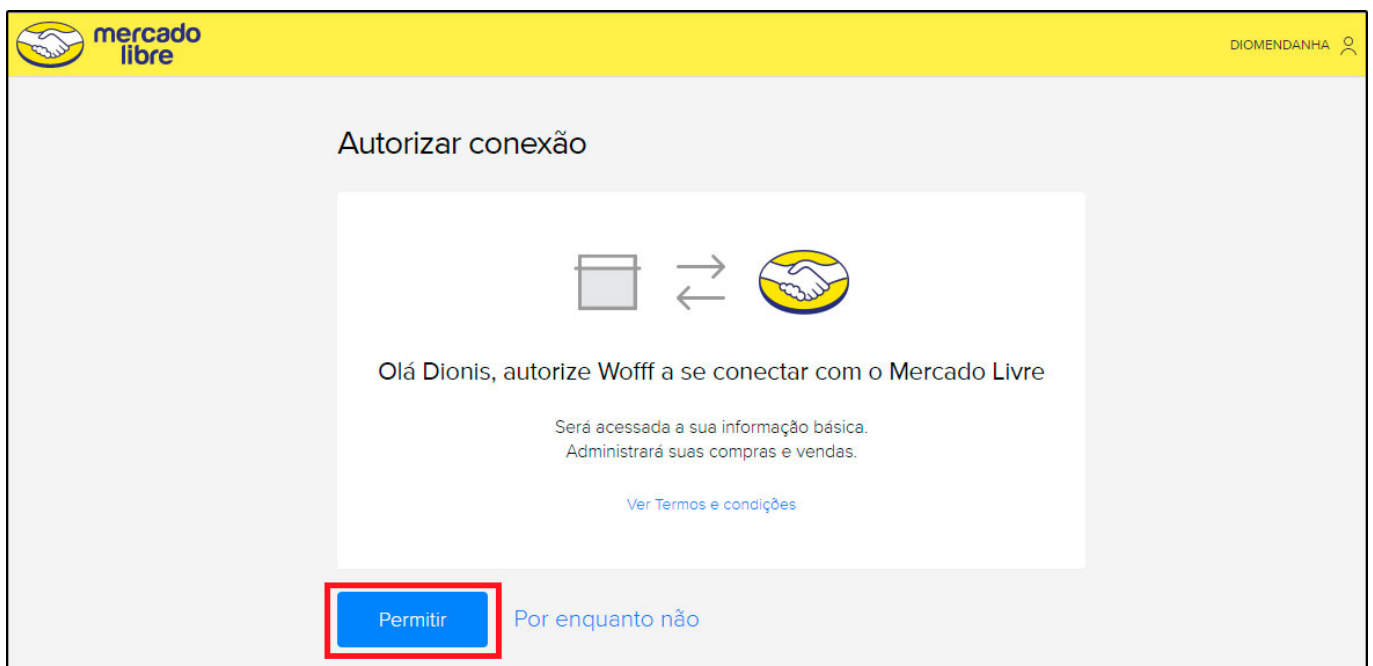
mercado libre

DIOMENDANHA

Autorizar conexão

Olá Dionis, autorize Wofff a se conectar com o Mercado Livre

Será acessada a sua informação básica.
Administrará suas compras e vendas.

Ver Termos e condições

Permitir

Por enquanto não